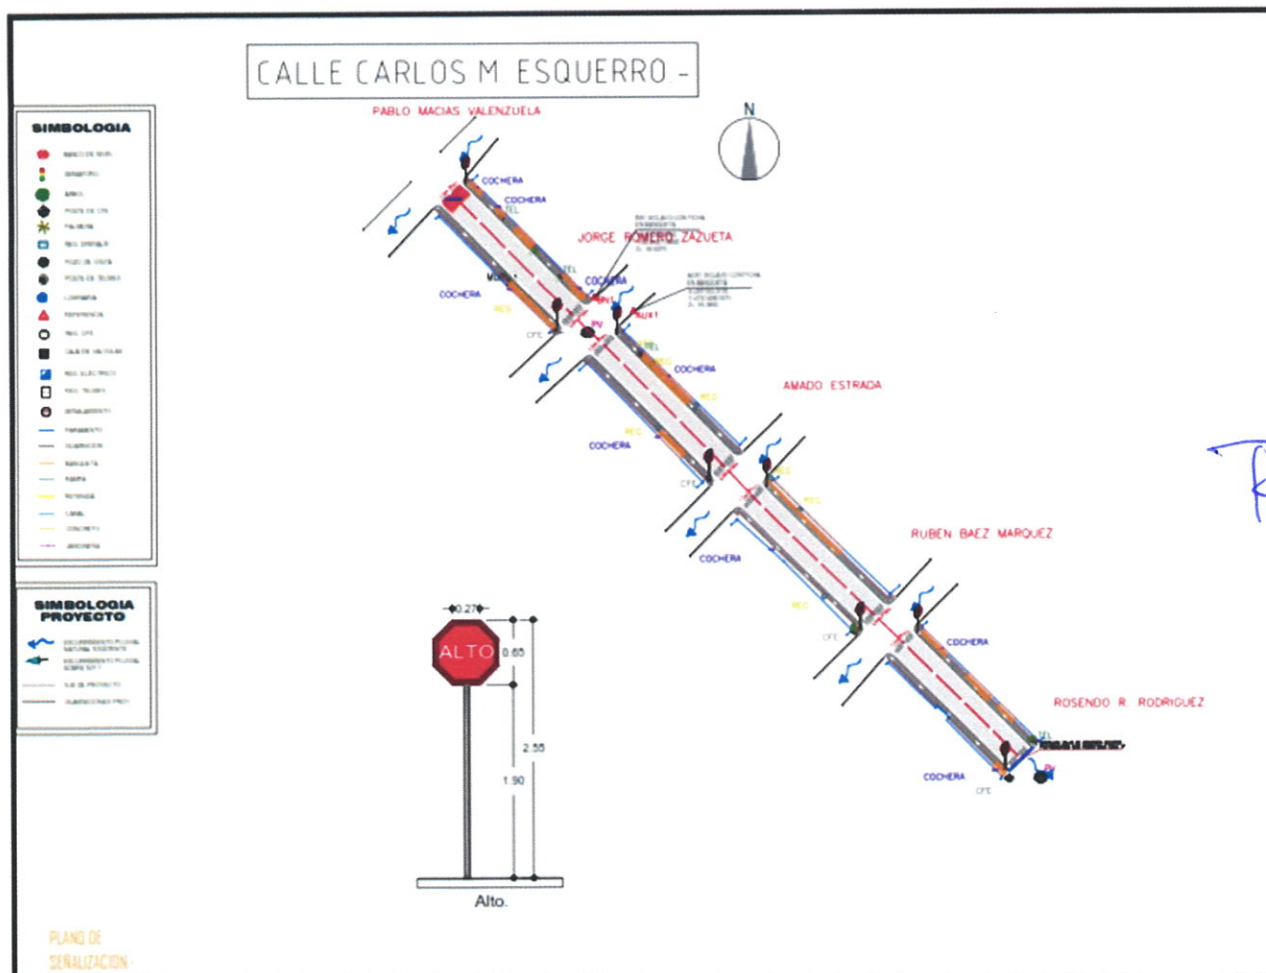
CALLE CARLOS M ESQUERRO -

PABLO MACIAS VALENZUELA

N

SIMBOLOGIA

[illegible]

SIMBOLOGIA PROYECTO

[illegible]

COCHERA
COCHERA
TEL
JORGE ROMERO ZAZUETA
COCHERA
COCHERA
REC
CFE
PV
AUX1
REC
COCHERA
AMADO ESTRADA
REC
COCHERA
CFE
REC
COCHERA
RUBEN BAEZ MARQUEZ
REC
CFE
COCHERA
ROSENDO R. RODRIGUEZ
TEL
COCHERA
CFE
PV

0.27
ALTO
0.65
2.55
1.90
Alto.

PLANO DE SEÑALIZACION